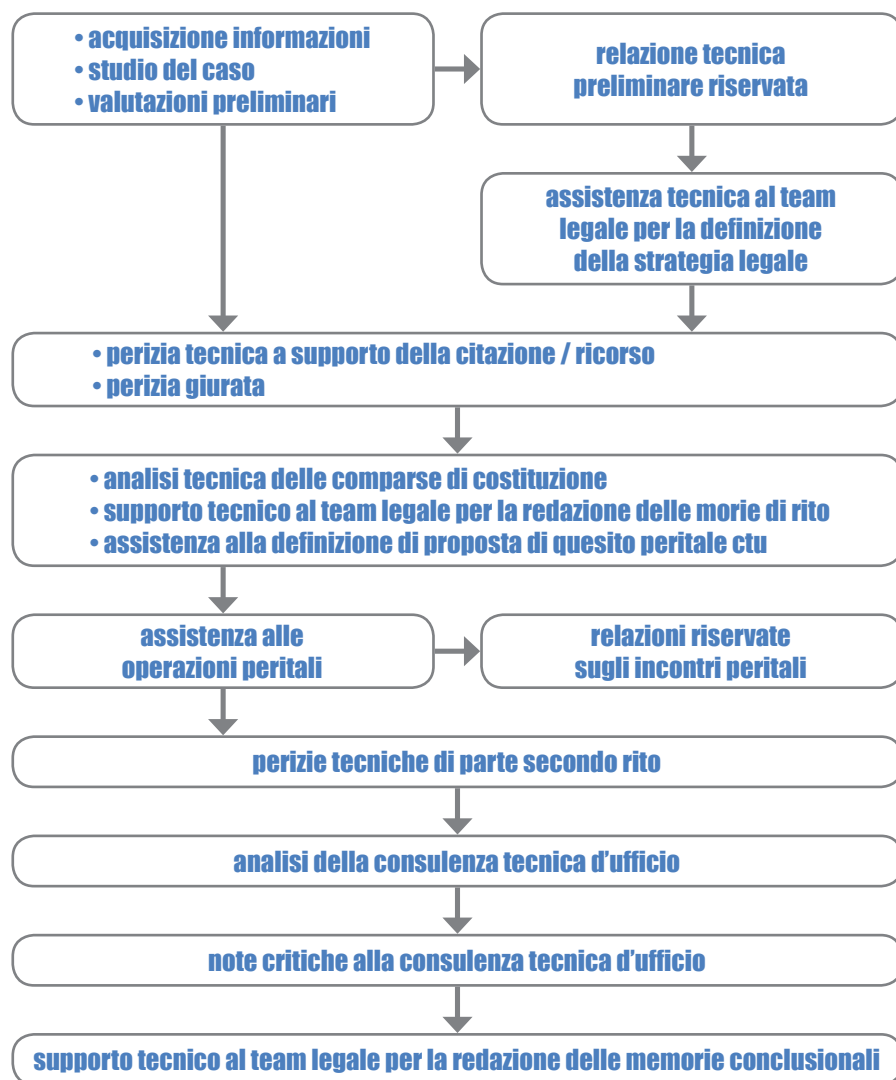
• acquisizione informazioni
• studio del caso
• valutazioni preliminari

relazione tecnica preliminare riservata

assistenza tecnica al team legale per la definizione della strategia legale

• perizia tecnica a supporto della citazione / ricorso
• perizia giurata

• analisi tecnica delle comparse di costituzione
• supporto tecnico al team legale per la redazione delle morie di rito
• assistenza alla definizione di proposta di quesito peritale ctu

assistenza alle operazioni peritali

relazioni riservate sugli incontri peritali

perizie tecniche di parte secondo rito

analisi della consulenza tecnica d'ufficio

note critiche alla consulenza tecnica d'ufficio

supporto tecnico al team legale per la redazione delle memorie conclusionali